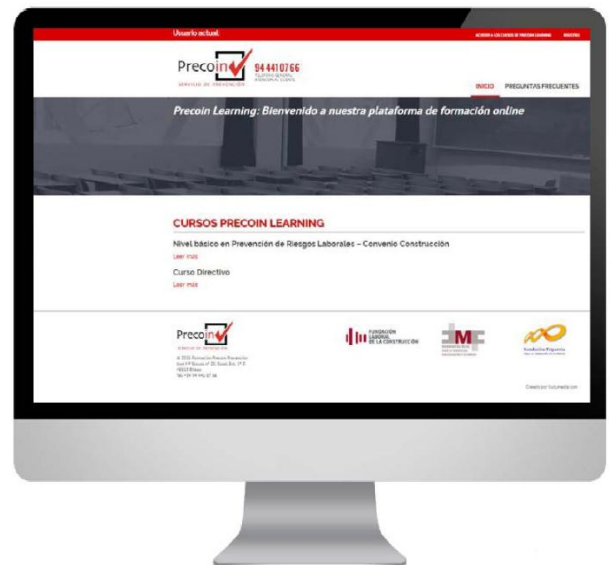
Usuario actual:

ACCESO A LOS CURSOS DE PRECOIN LEARNING REGISTRO

Precoin 94 4410766

SERVICIO DE PREVENCIÓN

INICIO PREGUNTAS FRECUENTES

Precoin Learning: Bienvenido a nuestra plataforma de formación online

CURSOS PRECOIN LEARNING

Nivel básico en Prevención de Riesgos Laborales – Convenio Construcción

Leer más

Curso Directivo

Leer más

Precoin

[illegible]

FUNDACIÓN LABORAL DE LA CONSTRUCCIÓN

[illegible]

Fundación Ingeniería

Creado por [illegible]